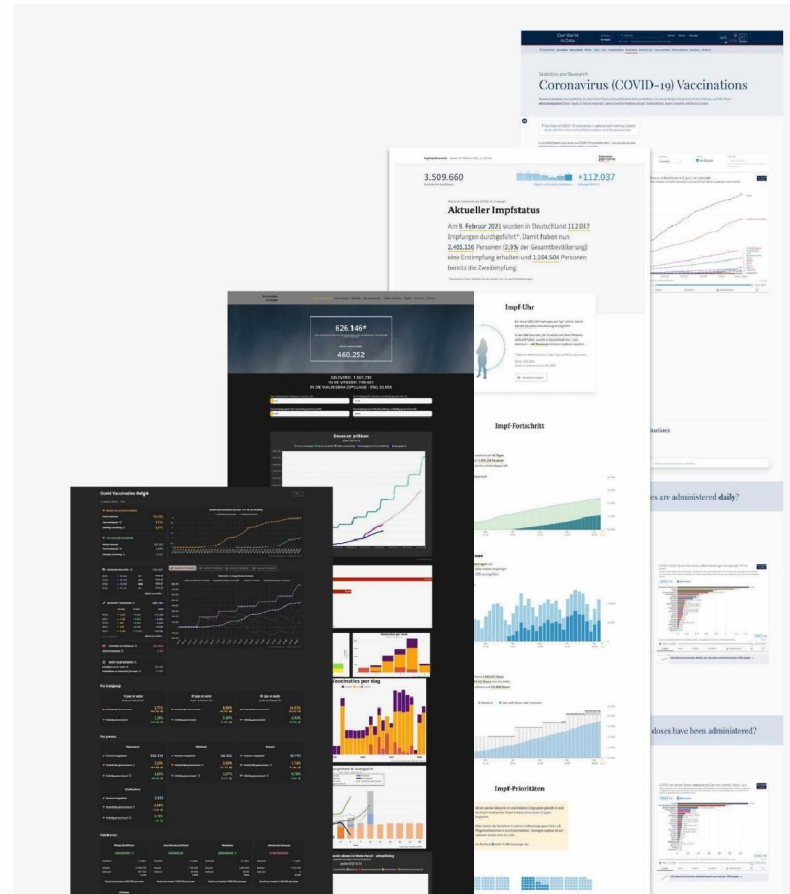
Our World in Data

Statistics and Research

Coronavirus (COVID-19) Vaccinations

3.509.660

+112.037

Aktueller Impfstatus

Am 9. Februar 2021 wurden in Deutschland 112.037 Impfungen durchgeführt*. Damit haben nun 2.405.156 Personen (2,9% der Gesamtbevölkerung) eine Erstimpfung erhalten und 1.104.504 Personen bereits die Zweitimpfung.

Impf-Uhr

626.146

460.252

GELEVERD: 1.167.780
IN DE VORIGEN: 708.487
IN DE KOELKASTEN (OPSLAG) - DAG: 32.659

Doses en prikken

Impf-Fortschritt

es are administered daily?

Covid Vaccinations België

Vaccinaties per dag

doses have been administered?

Impf-Prioritäten